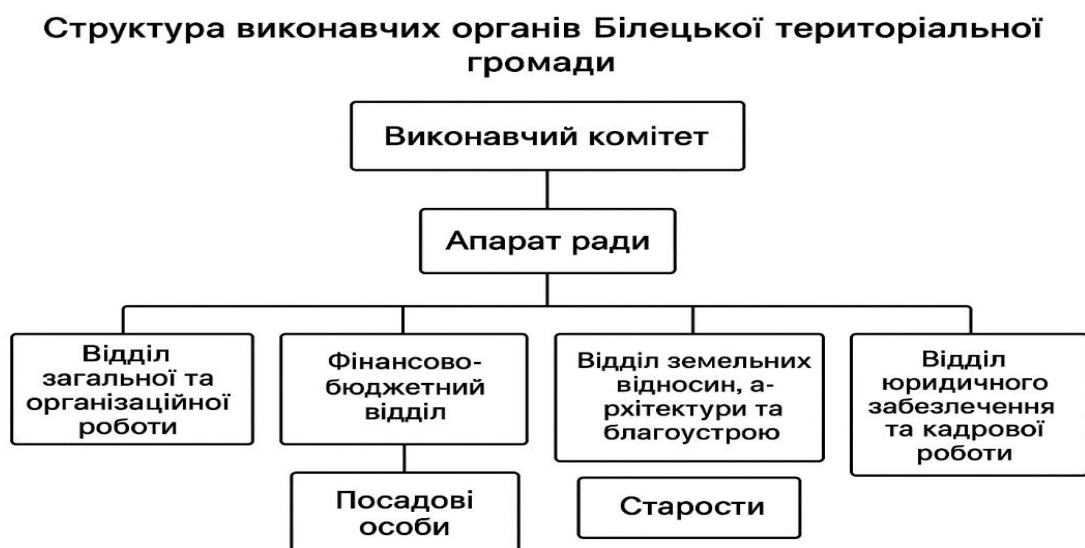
Структура виконавчих органів Білецької територіальної громади

Виконавчий комітет

Апарат ради

Відділ загальної та організаційної роботи

Фінансово-бюджетний відділ

Відділ земельних відносин, а-рхітектури та благоустрою

Відділ юридичного забезлечення та кадрової роботи

Посадові особи

Старости